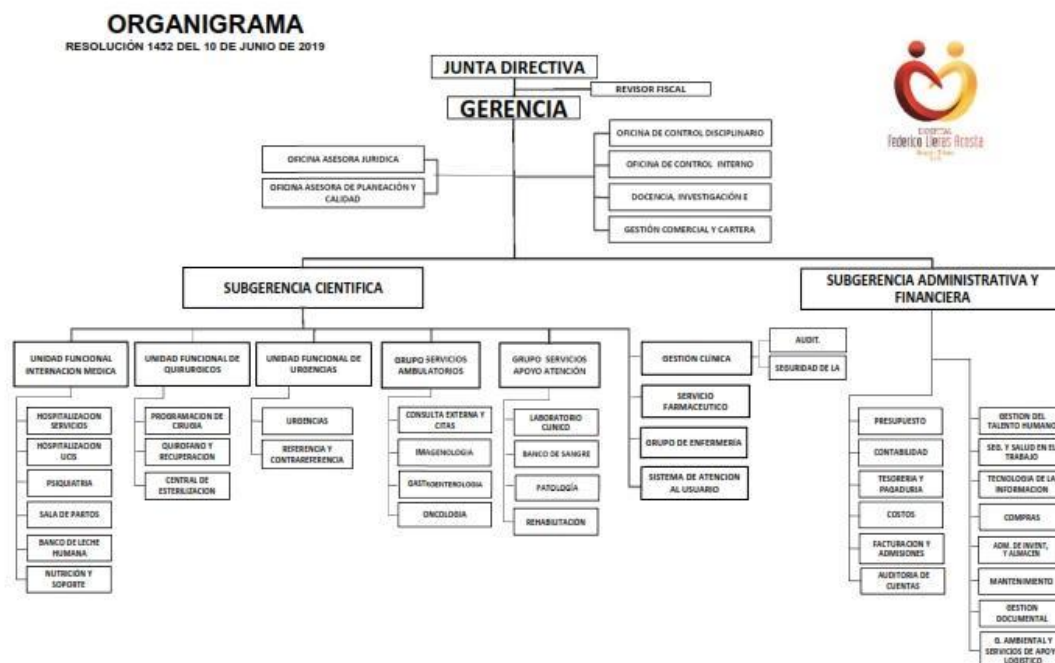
ORGANIGRAMA
RESOLUCIÓN 1452 DEL 10 DE JUNIO DE 2019

JUNTA DIRECTIVA
REVISOR FISCAL
GERENCIA

HOSPITAL
Federico Lleras Acosta

OFICINA ASESORA JURIDICA
OFICINA ASESORA DE PLANEACIÓN Y CALIDAD

OFICINA DE CONTROL DISCIPLINARIO
OFICINA DE CONTROL INTERNO
DOCENCIA, INVESTIGACIÓN E
GESTIÓN COMERCIAL Y CARTERA

SUBGERENCIA CIENTIFICA

SUBGERENCIA ADMINISTRATIVA Y FINANCIERA

UNIDAD FUNCIONAL INTERNACION MEDICA
HOSPITALIZACION SERVICIOS
HOSPITALIZACION UCIS
PSIQUIATRIA
SALA DE PARTOS
BANCO DE LECHE HUMANA
NUTRICIÓN Y SOPORTE

UNIDAD FUNCIONAL DE QUIRURGICOS
PROGRAMACION DE CIRUGIA
QUIROFANO Y RECUPERACION
CENTRAL DE ESTERILIZACION

UNIDAD FUNCIONAL DE URGENCIAS
URGENCIAS
REFERENCIA Y CONTRAREFERENCIA

GRUPO SERVICIOS AMBULATORIOS
CONSULTA EXTERNA Y CITAS
IMAGENOLOGIA
GASTROENTEROLOGIA
ONCOLOGIA

GRUPO SERVICIOS APOYO ATENCIÓN
LABORATORIO CLINICO
BANCO DE SANGRE
PATOLOGÍA
REHABILITACIÓN

GESTIÓN CLINICA
AUDIT.
SEGURIDAD DE LA
SERVICIO FARMACEUTICO
GRUPO DE ENFERMERÍA
SISTEMA DE ATENCION AL USUARIO

PRESUPUESTO
CONTABILIDAD
TESORERIA Y PAGADURIA
COSTOS
FACTURACION Y ADMISIONES
AUDITORIA DE CUENTAS

GESTION DEL TALENTO HUMANO
SEG. Y SALUD EN EL TRABAJO
TECNOLOGIA DE LA INFORMACION
COMPRAS
ADM. DE INVENT. Y ALMACEN
MANTENIMIENTO
GESTION DOCUMENTAL
G. AMBIENTAL Y SERVICIOS DE APOYO LOGISTICO